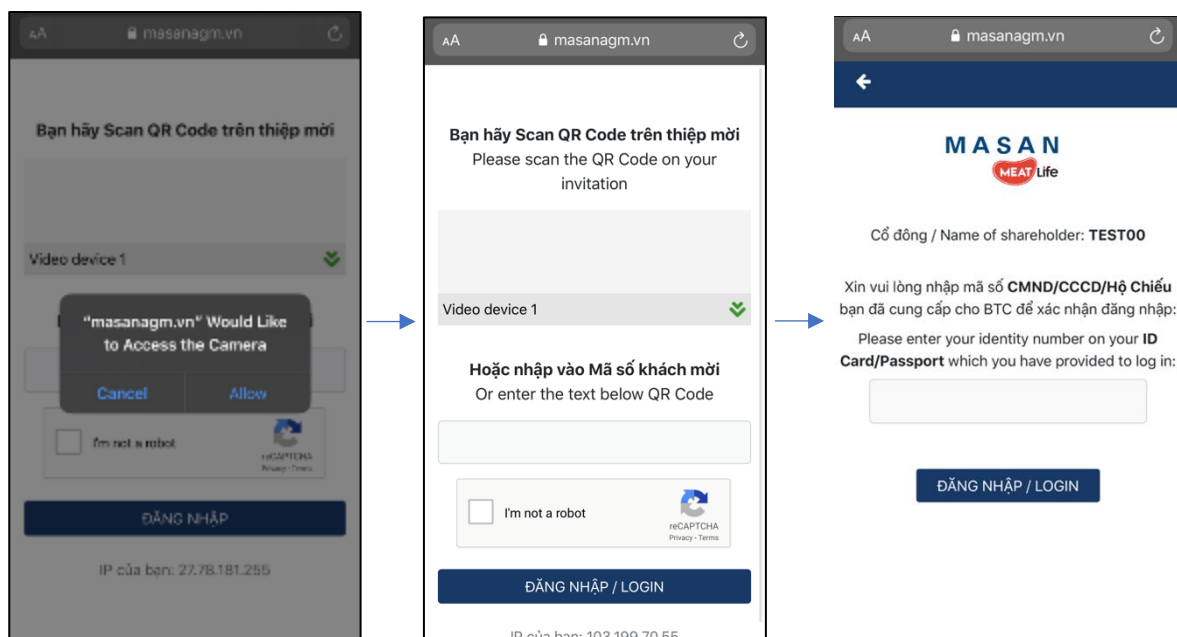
AA masanagm.vn

Bạn hãy Scan QR Code trên thiệp mời

Video device 1

"masanagm.vn" Would Like to Access the Camera

Cancel Allow

I'm not a robot

reCAPTCHA
Privacy - Terms

ĐĂNG NHẬP

IP của bạn: 27.78.181.255

AA masanagm.vn

Bạn hãy Scan QR Code trên thiệp mời
Please scan the QR Code on your invitation

Video device 1

Hoặc nhập vào Mã số khách mời
Or enter the text below QR Code

I'm not a robot

reCAPTCHA
Privacy - Terms

ĐĂNG NHẬP / LOGIN

IP của bạn: 103.199.70.55

AA masanagm.vn

MASAN
MEAT Life

Cổ đông / Name of shareholder: TEST00

Xin vui lòng nhập mã số CMND/CCCD/Hộ Chiếu bạn đã cung cấp cho BTC để xác nhận đăng nhập:

Please enter your identity number on your ID Card/Passport which you have provided to log in:

ĐĂNG NHẬP / LOGIN